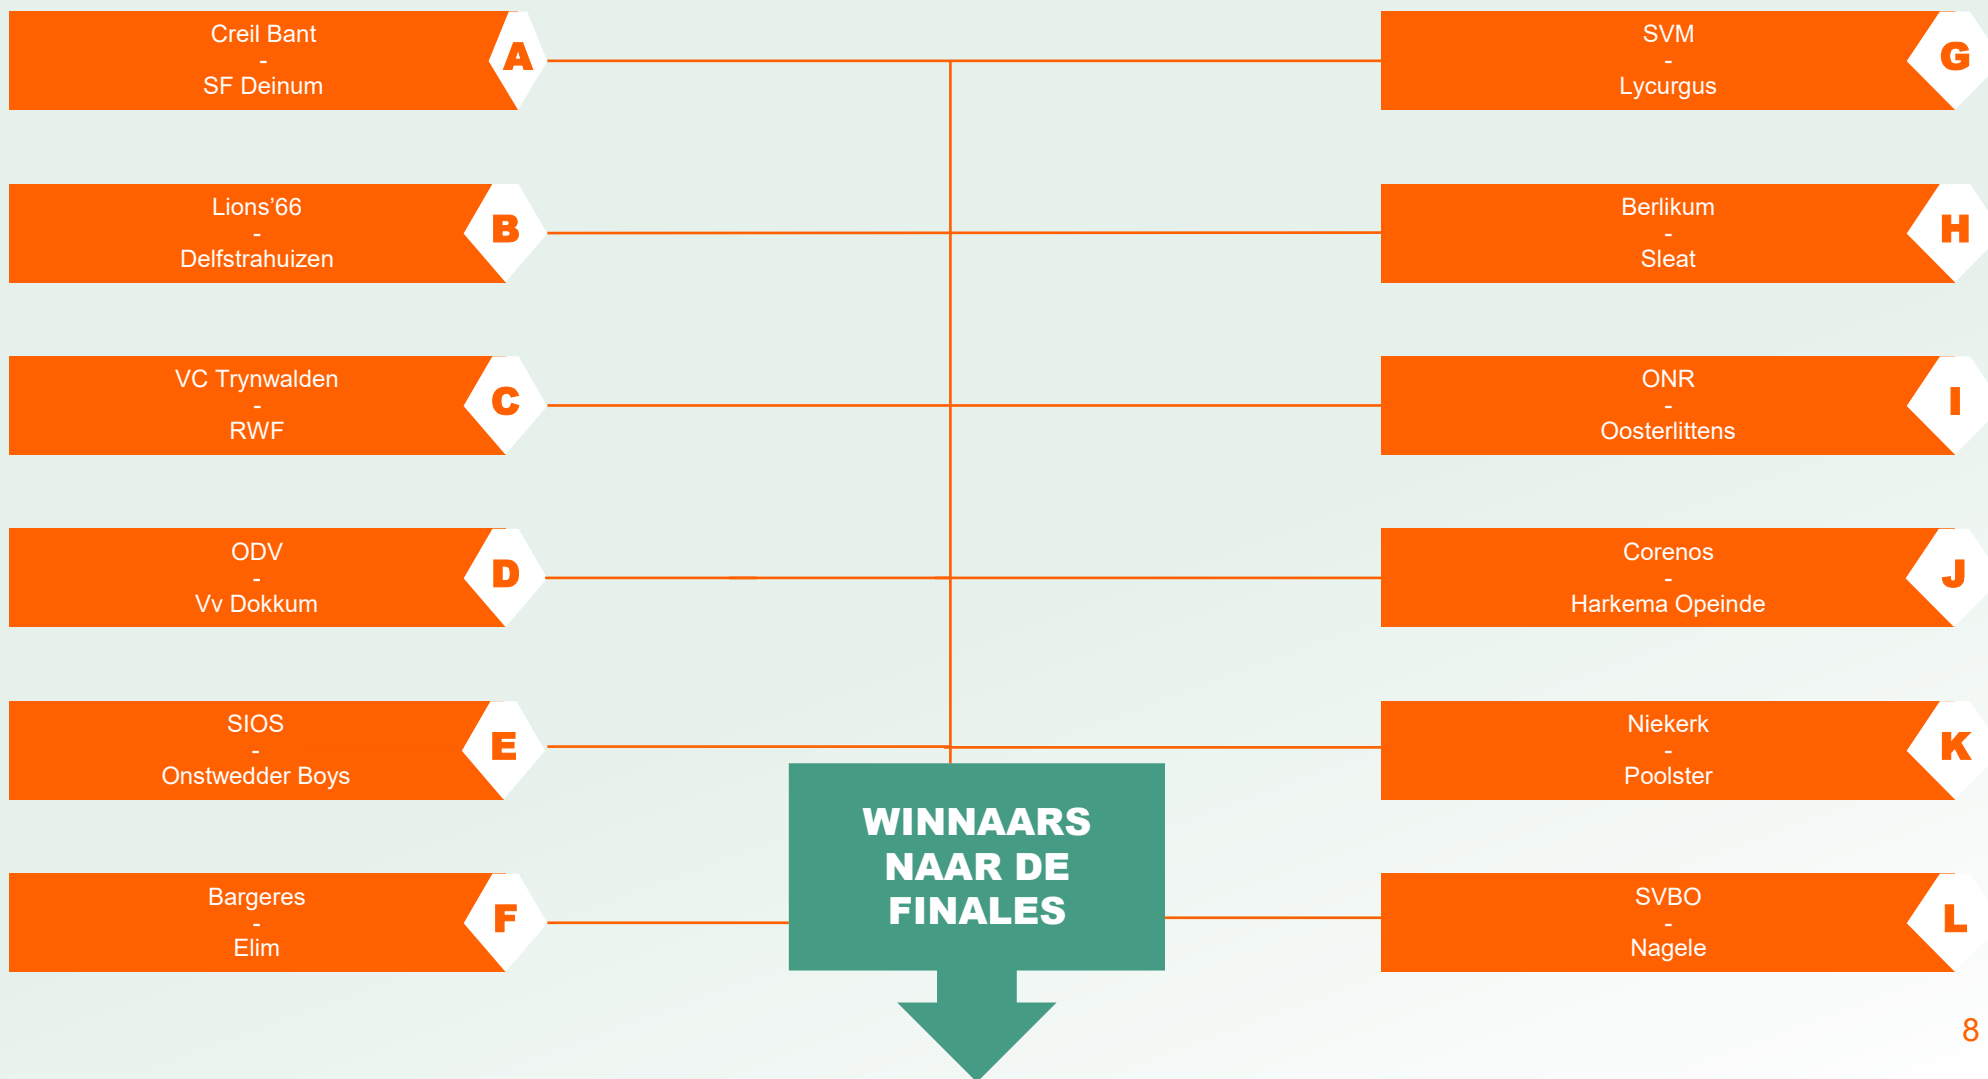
Creil Bant
-
SF Deinum
A

SVM
-
Lycurgus
G

Lions’66
-
Delfstrahuizen
B

Berlikum
-
Sleat
H

VC Trynwalden
-
RWF
C

ONR
-
Oosterlittens
I

ODV
-
Vv Dokkum
D

Corenos
-
Harkema Opeinde
J

SIOS
-
Onstwedder Boys
E

Niekerk
-
Poolster
K

Bargeres
-
Elim
F

WINNAARS NAAR DE FINALES

SVBO
-
Nagele
L

8